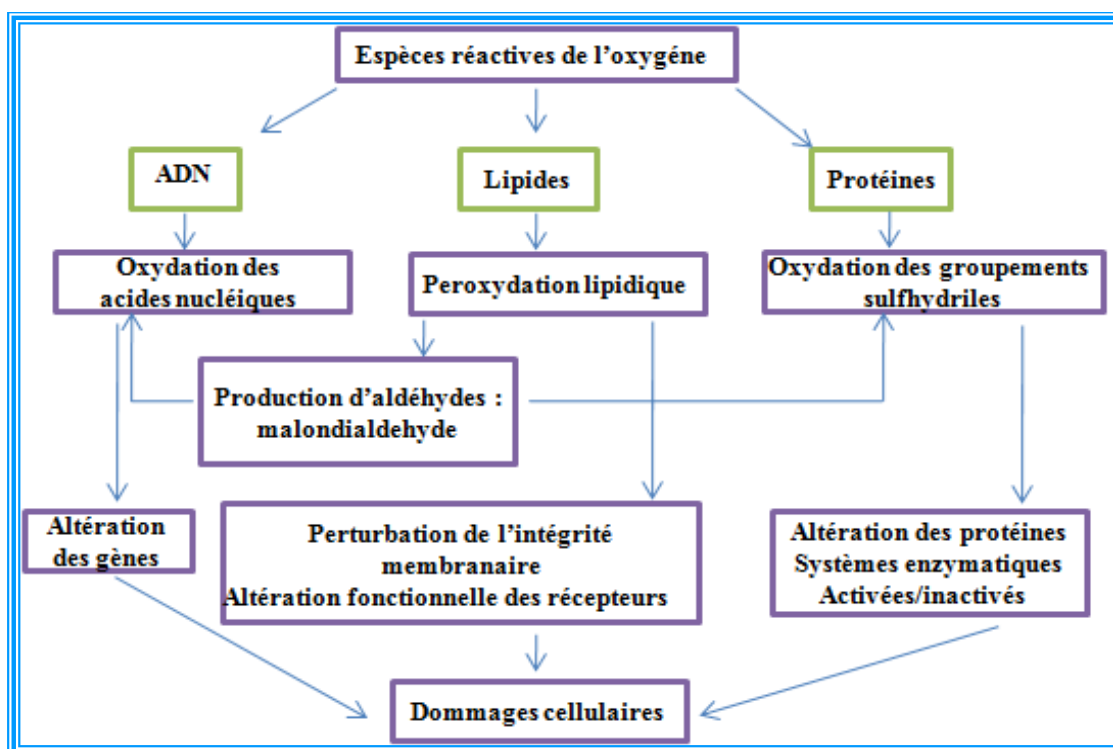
Espèces réactives de l'oxygéne

ADN

Lipides

Protéines

Oxydation des acides nucléiques

Peroxydation lipidique

Oxydation des groupements sulfhydriles

Production d'aldéhydes : malondialdehyde

Altération des gènes

Perturbation de l'intégrité membranaire
Altération fonctionnelle des récepteurs

Altération des protéines
Systèmes enzymatiques
Activées/inactivés

Dommages cellulaires